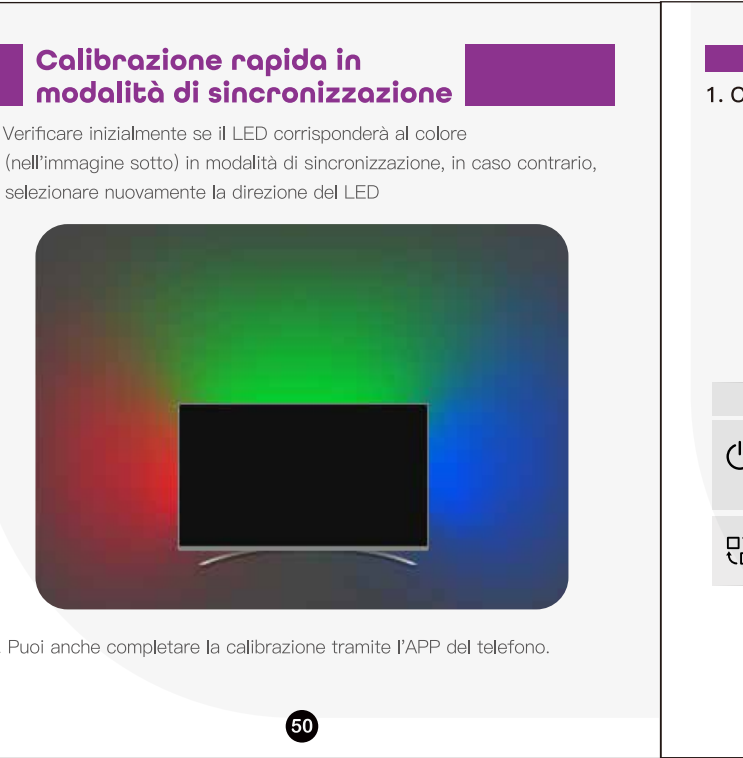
Calibrazione rapida in modalità di sincronizzazione

Verificare inizialmente se il LED corrisponderà al colore (nell'immagine sotto) in modalità di sincronizzazione, in caso contrario, selezionare nuovamente la direzione del LED

Puoi anche completare la calibrazione tramite l'APP del telefono.

50

1. C